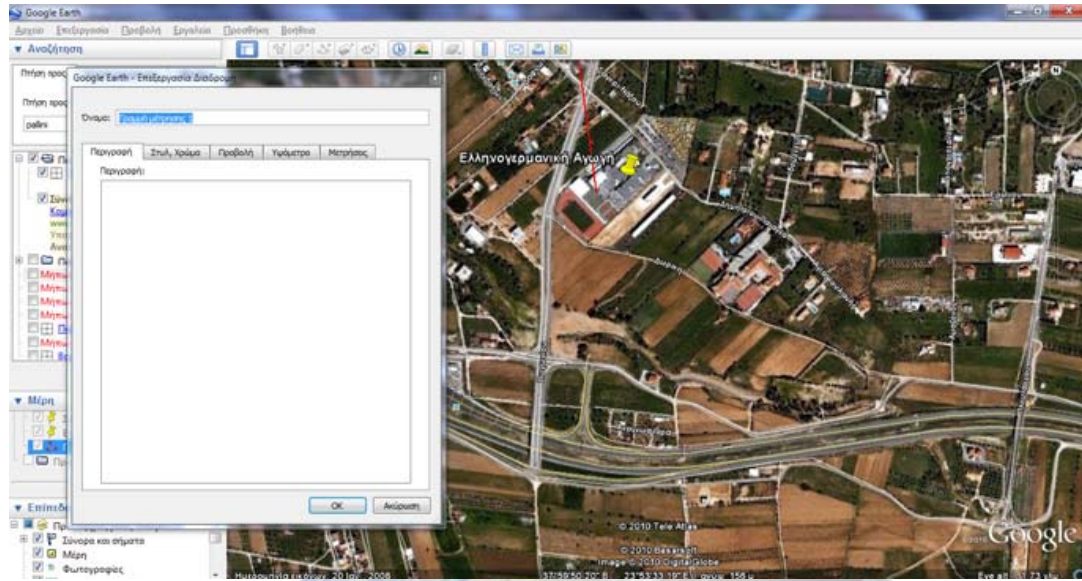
Google Earth

Αρχείο Επεξεργασία Προβολή Εργαλεία Προσθήκη Βοήθεια

▼ Αναζήτηση

Πτήση προς

Πτήση προς

pallini

Google Earth - Επεξεργασία Διαδρομής

Όνομα: Γραμμή μέτρησης 1

Περιγραφή | Στυλ, Χρώμα | Προβολή | Υψόμετρο | Μετρήσεις

Περιγραφή:

OK | Ακύρωση

▼ Μέρη

▼ Επίπεδα

Σύνορα και σήματα

Μέρη

Φωτογραφίες

Ελληνογερμανική Αγωγή

© 2010 Tele Atlas

© 2010 Basarsoft

Image © 2010 DigitalGlobe

Ημερομηνία εικόνων: 20 Ιαν 2006

37°59'50.20" Β 23°53'33.19" Α υψος 156 μ

Eye alt 1.73 χλμ

Google